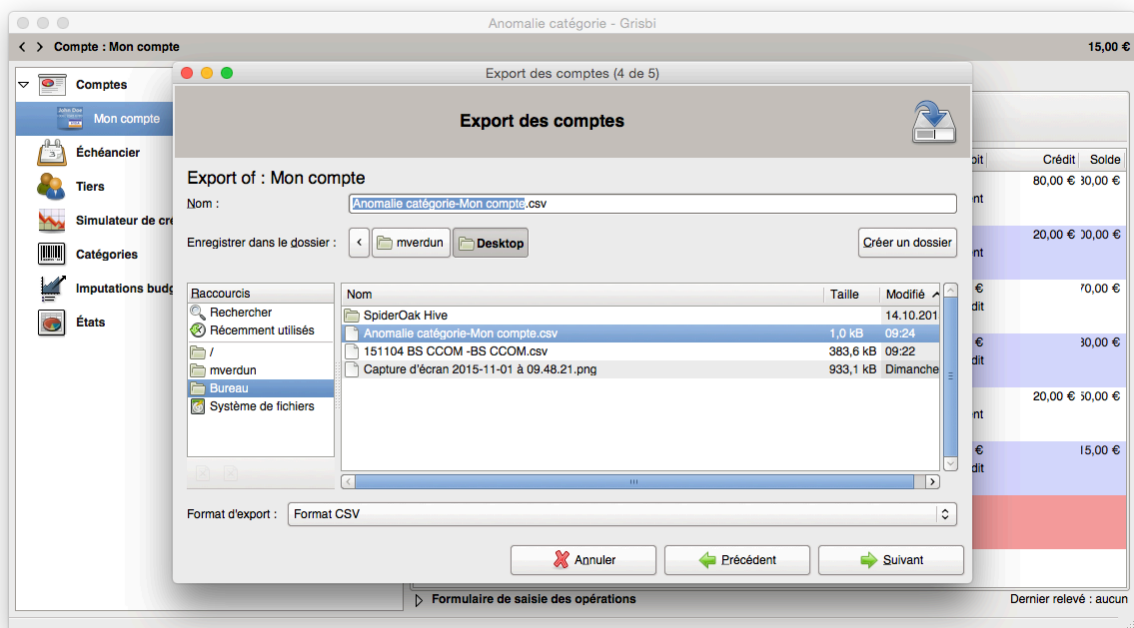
Anomalie catégorie - Grisbi

Compte : Mon compte

15,00 €

Comptes

Mon compte

Échéancier

Tiers

Simulateur de cr

Catégories

Imputations budg

États

Export des comptes (4 de 5)

Export des comptes

Export of : Mon compte

Nom :

Anomalie catégorie-Mon compte.csv

Enregistrer dans le dossier :

mverdun

Desktop

Créer un dossier

Raccourcis

Rechercher

Récemment utilisés

/

mverdun

Bureau

Système de fichiers

| Nom | Taille | Modifié |
|---|---|---|
| SpiderOak Hive | | 14.10.201 |
| Anomalie catégorie-Mon compte.csv | 1,0 kB | 09:24 |
| 151104 BS CCOM -BS CCOM.csv | 383,6 kB | 09:22 |
| Capture d'écran 2015-11-01 à 09.48.21.png | 933,1 kB | Dimanche |

Format d'export :

Format CSV

Annuler

Précédent

Suivant

bit

Crédit

Solde

80,00 €

30,00 €

nt

20,00 €

30,00 €

nt

€

70,00 €

dit

€

30,00 €

dit

20,00 €

50,00 €

nt

€

15,00 €

dit

Formulaire de saisie des opérations

Dernier relevé : aucun